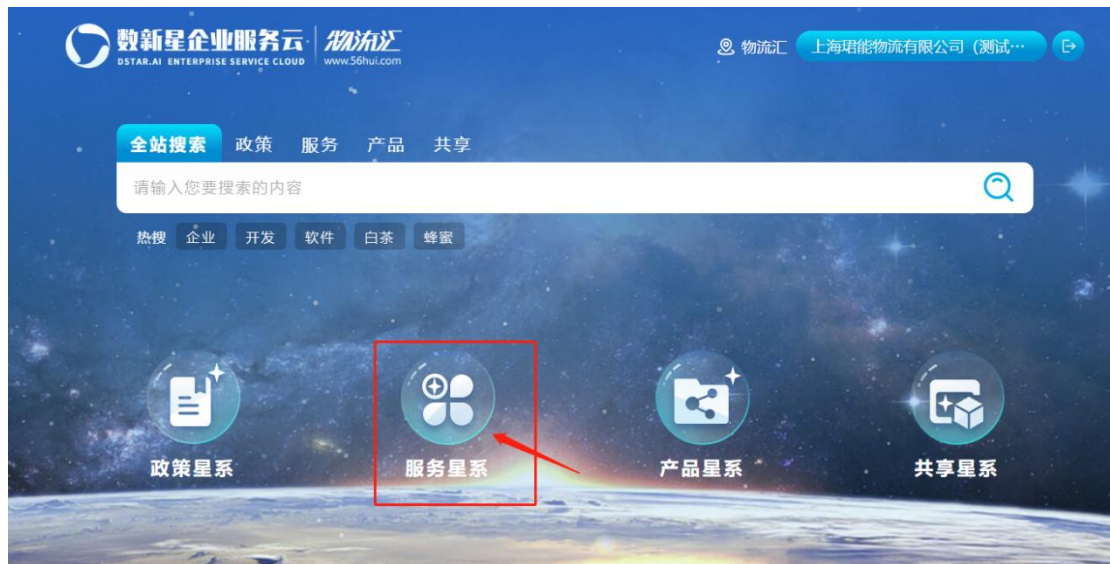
数新星企业服务云 DSTAR.AI ENTERPRISE SERVICE CLOUD | 物流汇 www.56hui.com

物流汇 上海珺能物流有限公司（测试…

全站搜索 政策 服务 产品 共享

请输入您要搜索的内容

热搜 企业 开发 软件 白茶 蜂蜜

政策星系

服务星系

产品星系

共享星系